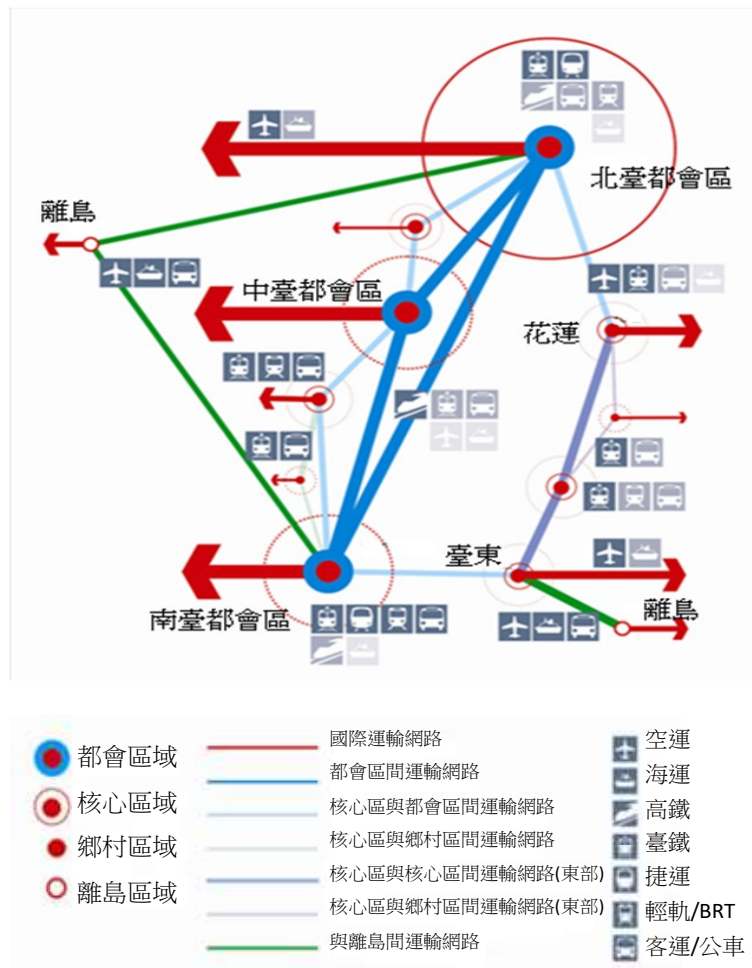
北臺都會區

離島

中臺都會區

花蓮

臺東

南臺都會區

離島

都會區域
核心區域
鄉村區域
離島區域

國際運輸網路
都會區間運輸網路
核心區與都會區間運輸網路
核心區與鄉村區間運輸網路
核心區與核心區間運輸網路(東部)
核心區與鄉村區間運輸網路(東部)
與離島間運輸網路

空運
海運
高鐵
臺鐵
捷運
輕軌/BRT
客運/公車